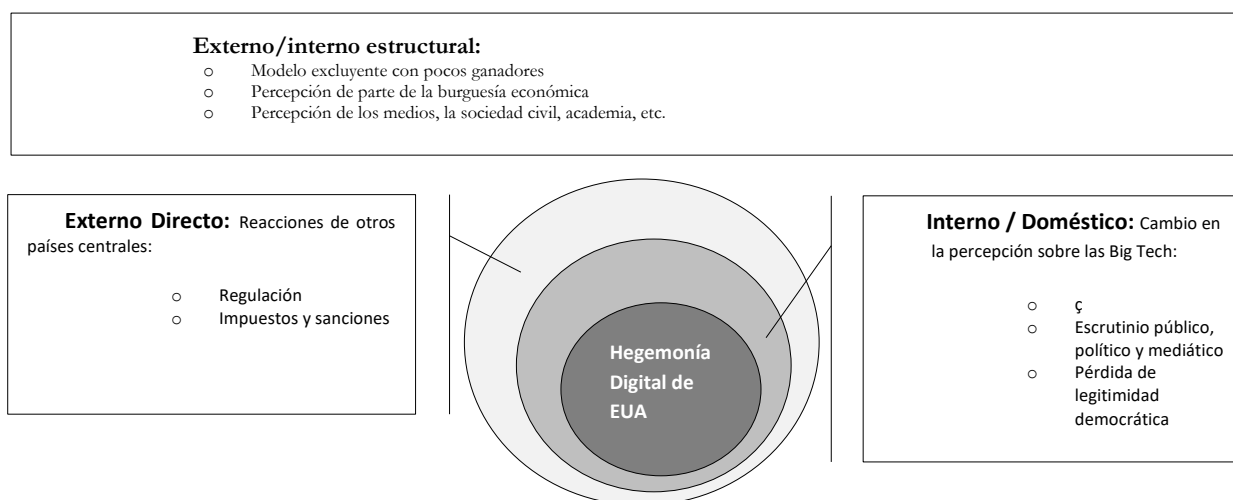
**Externo/interno estructural:**
- Modelo excluyente con pocos ganadores
- Percepción de parte de la burguesía económica
- Percepción de los medios, la sociedad civil, academia, etc.

**Externo Directo:** Reacciones de otros países centrales:
- Regulación
- Impuestos y sanciones

Hegemonía Digital de EUA

**Interno / Doméstico:** Cambio en la percepción sobre las Big Tech:
- ç
- Escrutinio público, político y mediático
- Pérdida de legitimidad democrática